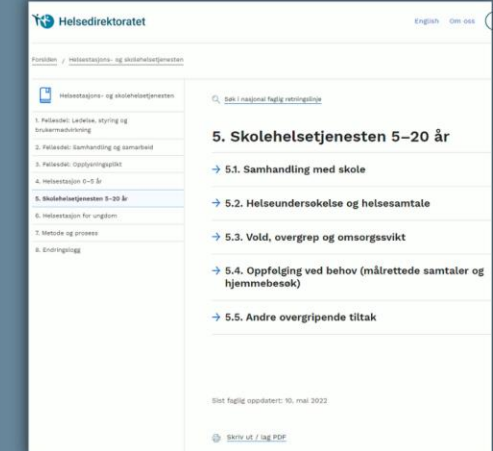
Helsedirektoratet

English Om oss

Forsiden / Helsestasjons- og skolehelsetjenesten

Helsestasjons- og skolehelsetjenesten

1. Fellesdel: Ledelse, styring og brukermedvirkning

2. Fellesdel: Samhandling og samarbeid

3. Fellesdel: Opplysningsplikt

4. Helsestasjon 0–5 år

5. Skolehelsetjenesten 5–20 år

6. Helsestasjon for ungdom

7. Metode og prosess

8. Endringslogg

Søk i nasjonal faglig retningslinje

5. Skolehelsetjenesten 5–20 år

→ 5.1. Samhandling med skole

→ 5.2. Helseundersøkelse og helsesamtale

→ 5.3. Vold, overgrep og omsorgssvikt

→ 5.4. Oppfølging ved behov (målrettede samtaler og hjemmebesøk)

→ 5.5. Andre overgripende tiltak

Sist faglig oppdatert: 10. mai 2022

Skriv ut / lag PDF